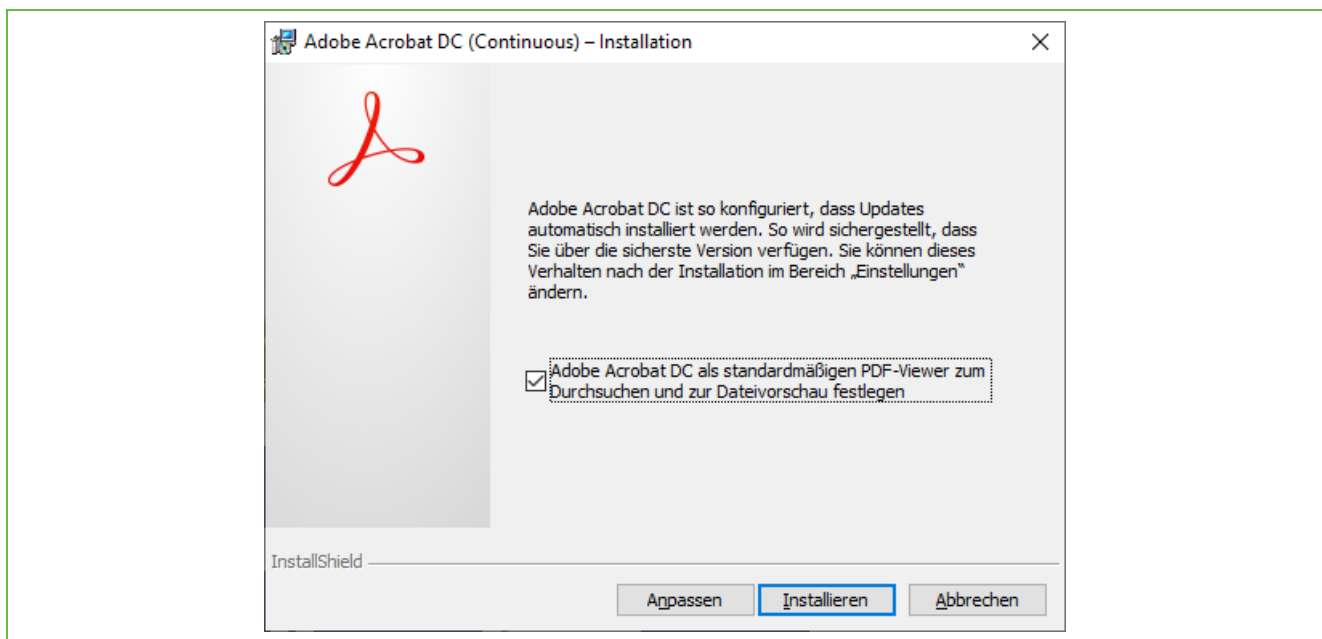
Adobe Acrobat DC (Continuous) – Installation

Adobe Acrobat DC ist so konfiguriert, dass Updates automatisch installiert werden. So wird sichergestellt, dass Sie über die sicherste Version verfügen. Sie können dieses Verhalten nach der Installation im Bereich „Einstellungen“ ändern.

Adobe Acrobat DC als standardmäßigen PDF-Viewer zum Durchsuchen und zur Dateivorschau festlegen

InstallShield

Anpassen

Installieren

Abbrechen